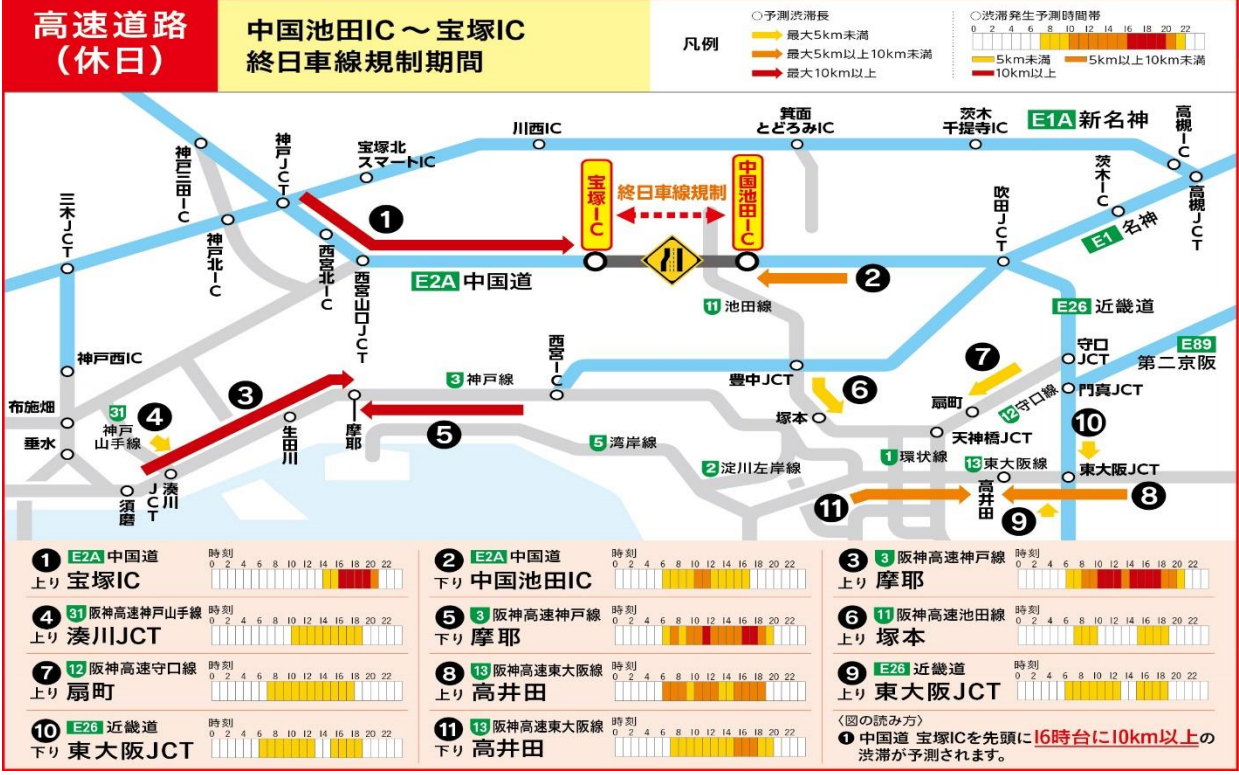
高速道路
（休日）

中国池田IC～宝塚IC
終日車線規制期間

凡例
○予測渋滞長
最大5km未満
最大5km以上10km未満
最大10km以上

○渋滞発生予測時間帯
0 2 4 6 8 10 12 14 16 18 20 22
5km未満
5km以上10km未満
10km以上

E1A 新名神
高槻IC
茨木千提寺IC
箕面とどろみIC
川西IC
宝塚北スマートIC
神戸JCT
神戸三田IC
三木JCT
神戸北IC
西宮北IC
西宮山口JCT
宝塚IC
終日車線規制
中国池田IC
茨木IC
高槻JCT
吹田JCT
E1 名神
E2A 中国道
11 池田線
E26 近畿道
E89 第二京阪
守口JCT
門真JCT
神戸西IC
布施畑
垂水
31 神戸山手線
須磨
湊川JCT
生田川
摩耶
3 神戸線
西宮IC
豊中JCT
塚本
扇町
12 守口線
天神橋JCT
5 湾岸線
2 淀川左岸線
1 環状線
13 東大阪線
東大阪JCT
高井田
1 2 3 4 5 6 7 8 9 10 11

1 E2A 中国道 上り 宝塚IC 時刻 0 2 4 6 8 10 12 14 16 18 20 22
2 E2A 中国道 下り 中国池田IC 時刻 0 2 4 6 8 10 12 14 16 18 20 22
3 3 阪神高速神戸線 上り 摩耶 時刻 0 2 4 6 8 10 12 14 16 18 20 22
4 31 阪神高速神戸山手線 上り 湊川JCT 時刻 0 2 4 6 8 10 12 14 16 18 20 22
5 3 阪神高速神戸線 下り 摩耶 時刻 0 2 4 6 8 10 12 14 16 18 20 22
6 11 阪神高速池田線 上り 塚本 時刻 0 2 4 6 8 10 12 14 16 18 20 22
7 12 阪神高速守口線 上り 扇町 時刻 0 2 4 6 8 10 12 14 16 18 20 22
8 13 阪神高速東大阪線 上り 高井田 時刻 0 2 4 6 8 10 12 14 16 18 20 22
9 E26 近畿道 上り 東大阪JCT 時刻 0 2 4 6 8 10 12 14 16 18 20 22
10 E26 近畿道 下り 東大阪JCT 時刻 0 2 4 6 8 10 12 14 16 18 20 22
11 13 阪神高速東大阪線 下り 高井田 時刻 0 2 4 6 8 10 12 14 16 18 20 22

〈図の読み方〉
1 中国道 宝塚ICを先頭に16時台に10km以上の渋滞が予測されます。